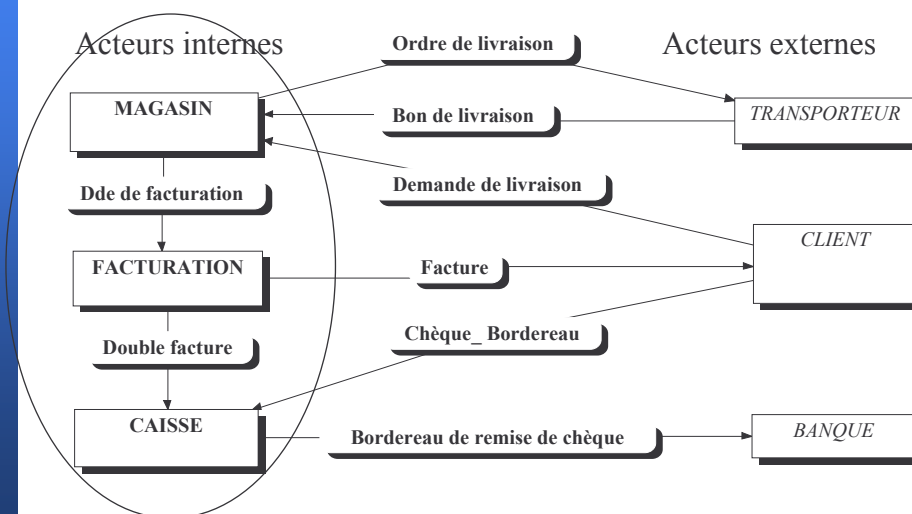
Acteurs internes

Acteurs externes

Ordre de livraison

MAGASIN

Bon de livraison

TRANSPORTEUR

Demande de livraison

Dde de facturation

CLIENT

FACTURATION

Facture

Chèque_ Bordereau

Double facture

CAISSE

Bordereau de remise de chèque

BANQUE